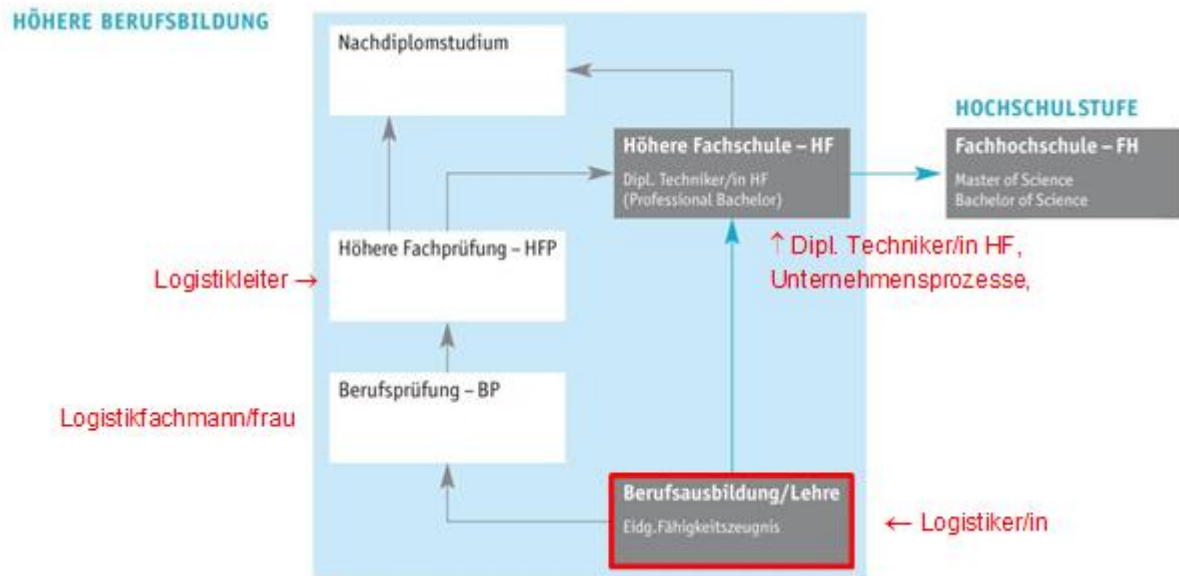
HÖHERE BERUFSBILDUNG

Nachdiplomstudium

HOCHSCHULSTUFE

Höhere Fachschule – HF
Dipl. Techniker/in HF
(Professional Bachelor)

Fachhochschule – FH
Master of Science
Bachelor of Science

Höhere Fachprüfung – HFP

Logistikleiter →

↑ Dipl. Techniker/in HF, Unternehmensprozesse,

Berufsprüfung – BP

Logistikfachmann/frau

Berufsausbildung/Lehre
Eidg. Fähigkeitszeugnis

← Logistiker/in